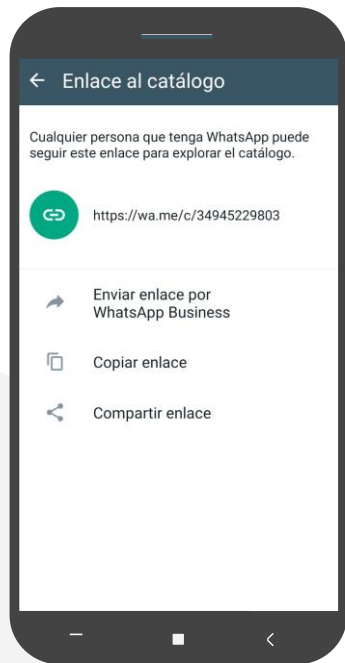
← Enlace al catálogo

Cualquier persona que tenga WhatsApp puede seguir este enlace para explorar el catálogo.

https://wa.me/c/34945229803

Enviar enlace por WhatsApp Business

Copiar enlace

Compartir enlace